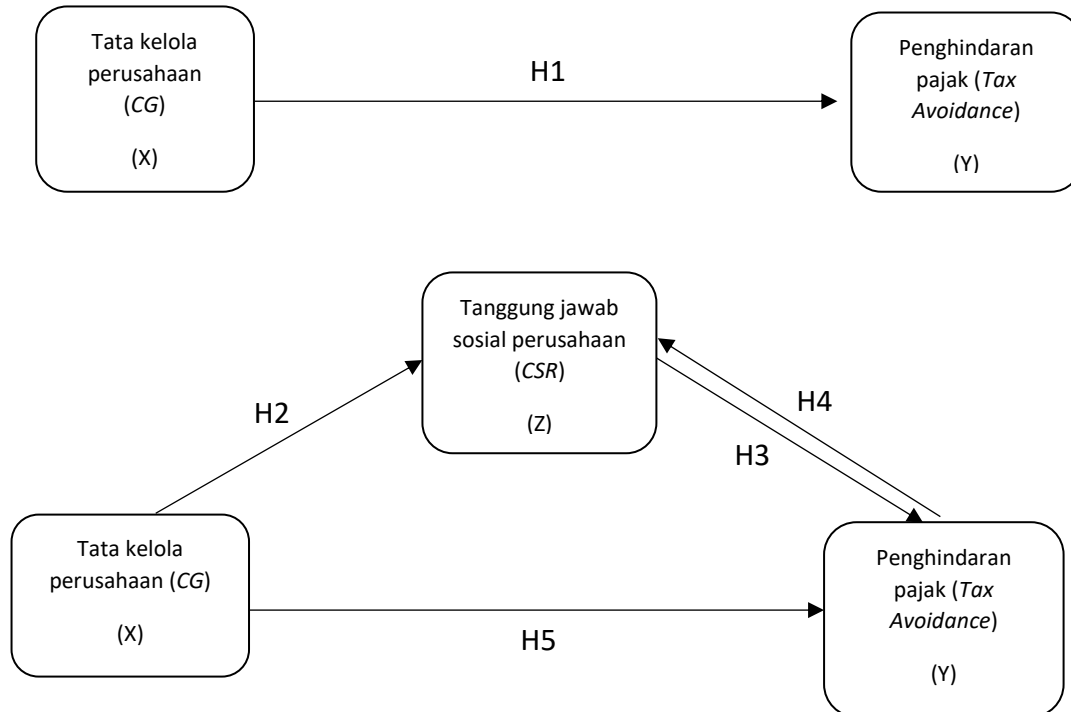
Tata kelola perusahaan (CG)

(X)

H1

Penghindaran pajak (Tax Avoidance)

(Y)

Tanggung jawab sosial perusahaan (CSR)

(Z)

H2

H4

H3

Tata kelola perusahaan (CG)

(X)

H5

Penghindaran pajak (Tax Avoidance)

(Y)